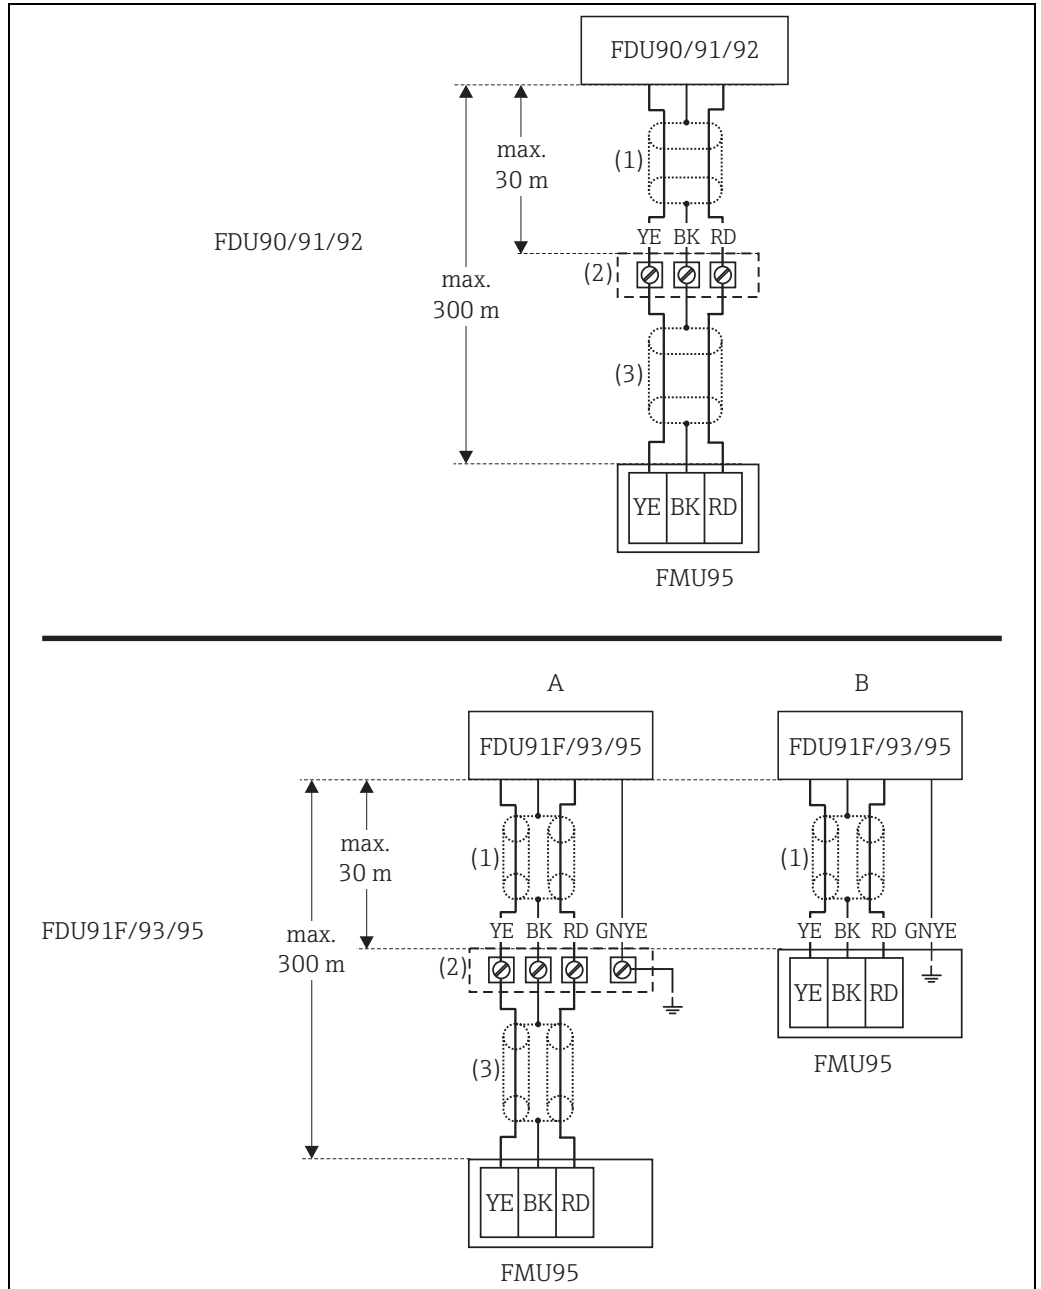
FDU90/91/92

max.
30 m

(1)

FDU90/91/92

max.
300 m

YE BK RD

(2)

(3)

YE BK RD

FMU95

A

B

FDU91F/93/95

FDU91F/93/95

max.
30 m

(1)

(1)

FDU91F/93/95

max.
300 m

YE BK RD GNYE

YE BK RD GNYE

(2)

YE BK RD

FMU95

(3)

YE BK RD

FMU95